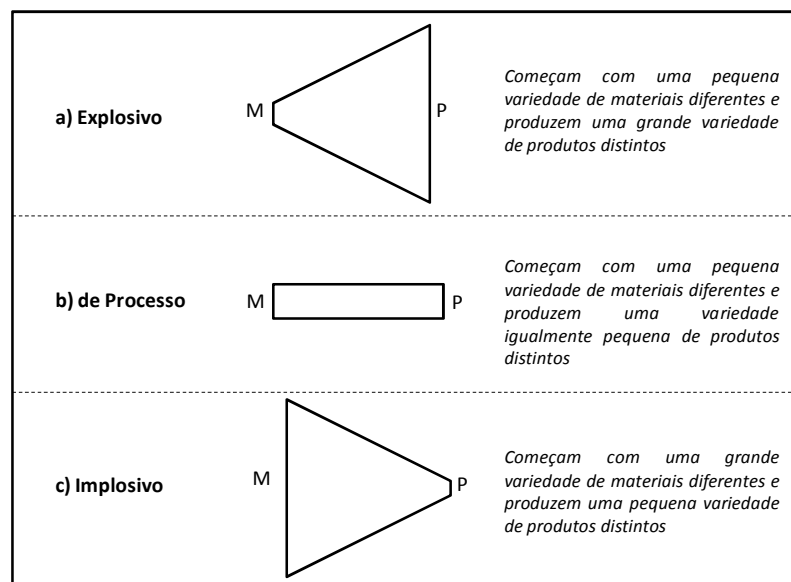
a) Explosivo

M

P

Começam com uma pequena variedade de materiais diferentes e produzem uma grande variedade de produtos distintos

b) de Processo

M

P

Começam com uma pequena variedade de materiais diferentes e produzem uma variedade igualmente pequena de produtos distintos

c) Implosivo

M

P

Começam com uma grande variedade de materiais diferentes e produzem uma pequena variedade de produtos distintos